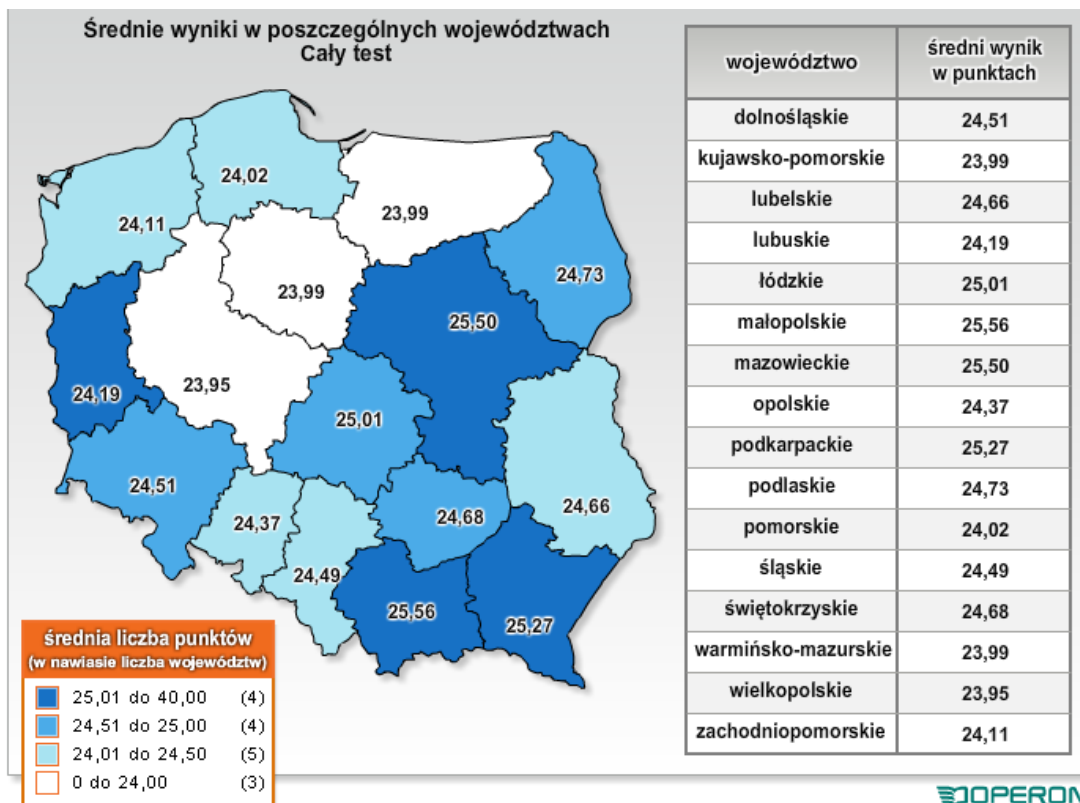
Średnie wyniki w poszczególnych województwach
Cały test

24,02
24,11
23,99
23,99
24,73
25,50
24,19
23,95
25,01
24,51
24,37
24,68
24,66
24,49
25,56
25,27

średnia liczba punktów
(w nawiasie liczba województw)

25,01 do 40,00 (4)
24,51 do 25,00 (4)
24,01 do 24,50 (5)
0 do 24,00 (3)

| województwo | średni wynik w punktach |
|---|---|
| dolnośląskie | 24,51 |
| kujawsko-pomorskie | 23,99 |
| lubelskie | 24,66 |
| lubuskie | 24,19 |
| łódzkie | 25,01 |
| małopolskie | 25,56 |
| mazowieckie | 25,50 |
| opolskie | 24,37 |
| podkarpackie | 25,27 |
| podlaskie | 24,73 |
| pomorskie | 24,02 |
| śląskie | 24,49 |
| świętokrzyskie | 24,68 |
| warmińsko-mazurskie | 23,99 |
| wielkopolskie | 23,95 |
| zachodniopomorskie | 24,11 |

OPERON